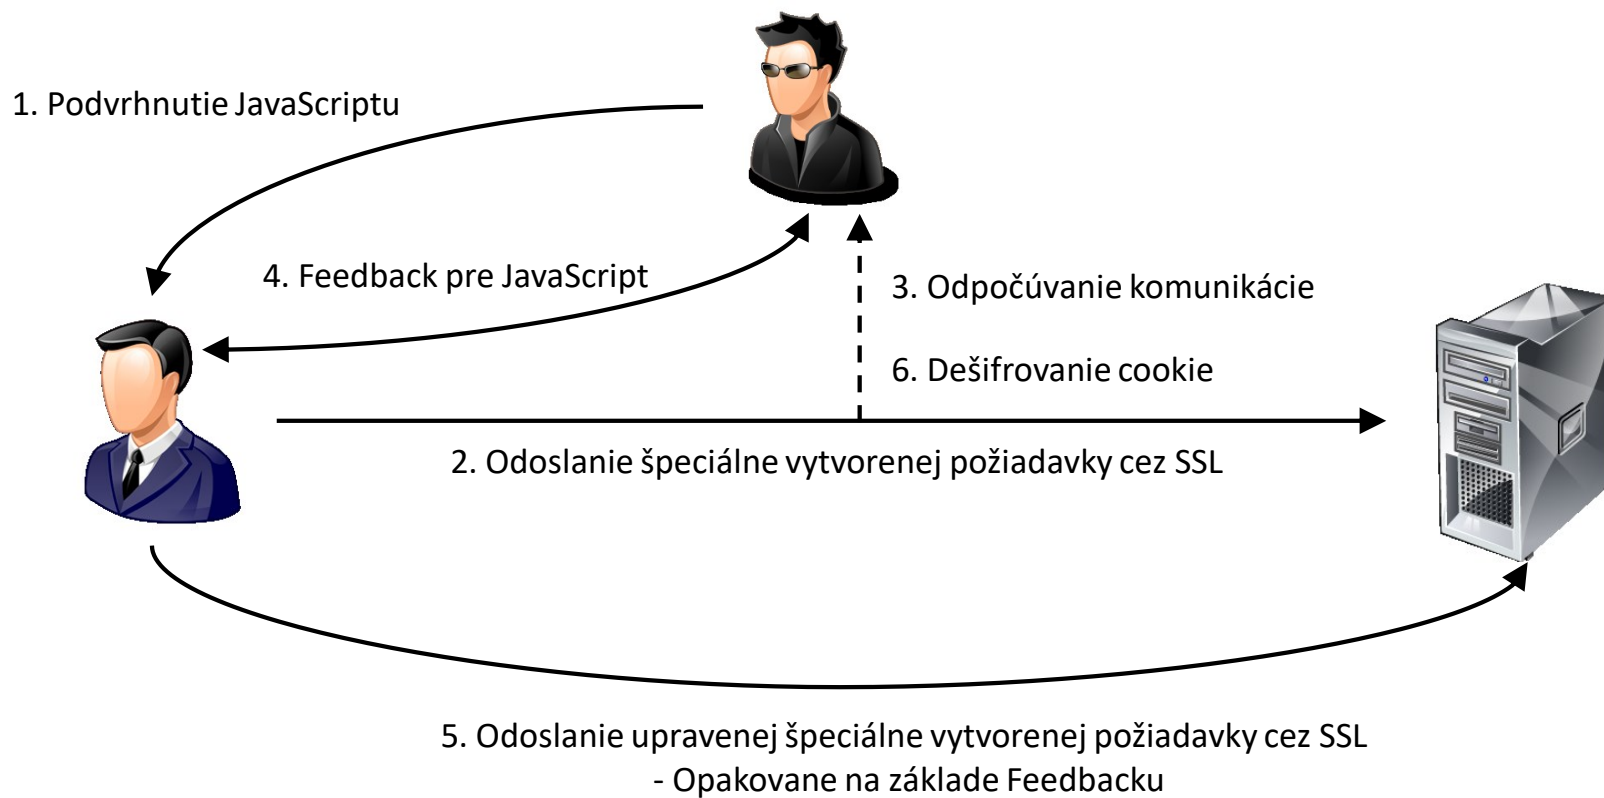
1. Podvrhnutie JavaScriptu

4. Feedback pre JavaScript

3. Odpočúvanie komunikácie

6. Dešifrovanie cookie

2. Odoslanie špeciálne vytvorenej požiadavky cez SSL

5. Odoslanie upravenej špeciálne vytvorenej požiadavky cez SSL
- Opakovane na základe Feedbacku